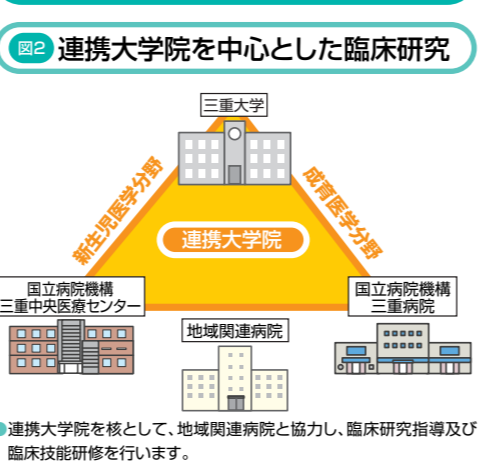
図2 連携大学院を中心とした臨床研究

三重大学

新生児医学分野

成育医学分野

連携大学院

国立病院機構
三重中央医療センター

地域関連病院

国立病院機構
三重病院

連携大学院を核として、地域関連病院と協力し、臨床研究指導及び臨床技能研修を行います。